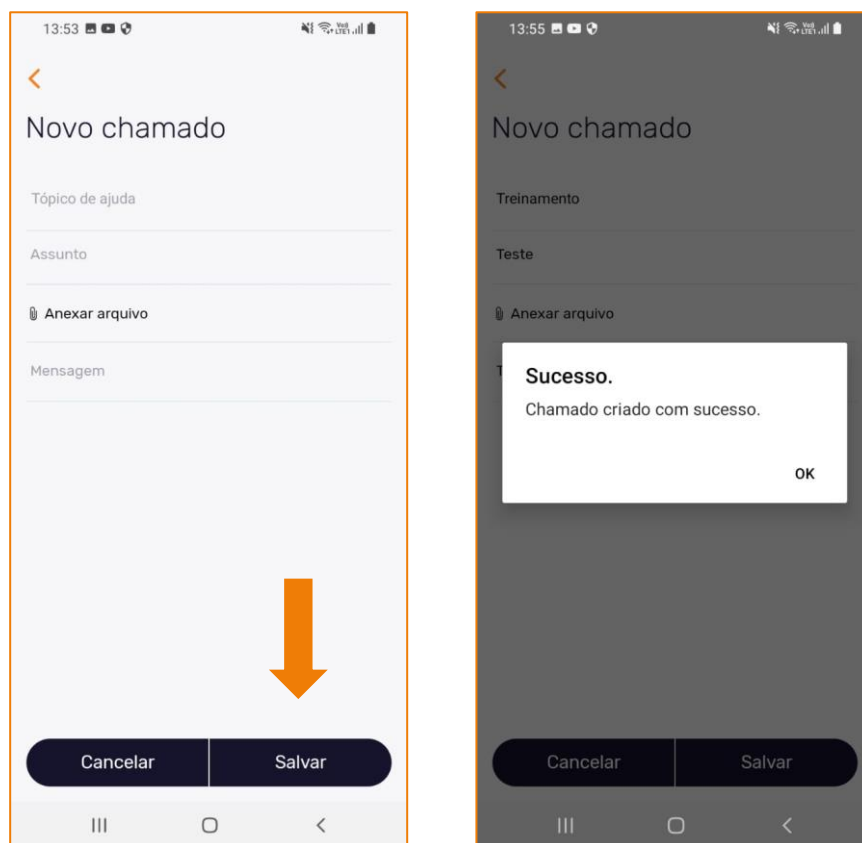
13:53

Novo chamado

Tópico de ajuda

Assunto

Anexar arquivo

Mensagem

Cancelar Salvar

13:55

Novo chamado

Treinamento

Teste

Anexar arquivo

Sucesso.

Chamado criado com sucesso.

OK

Cancelar Salvar